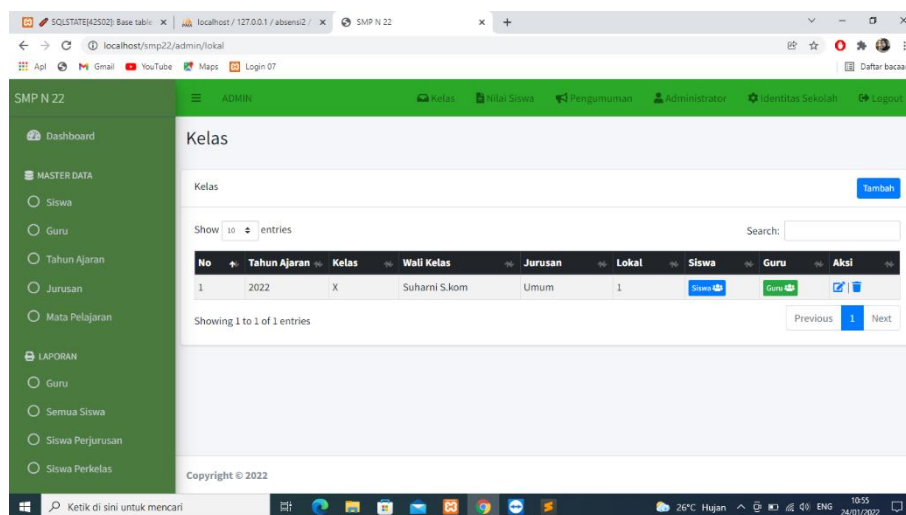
SQLSTATE[42S02]: Base table × | localhost / 127.0.0.1 / absensi2 / × | SMP N 22 × | +

localhost/smp22/admin/lokal

Apl | Gmail | YouTube | Maps | Login 07 | Daftar bacaa

SMP N 22

ADMIN

Kelas | Nilai Siswa | Pengumuman | Administrator | Identitas Sekolah | Logout

Dashboard

MASTER DATA

Siswa

Guru

Tahun Ajaran

Jurusan

Mata Pelajaran

LAPORAN

Guru

Semua Siswa

Siswa Perjurusan

Siswa Perkelas

Kelas

Kelas

Tambah

Show 10 entries

Search:

| No | Tahun Ajaran | Kelas | Wali Kelas | Jurusan | Lokal | Siswa | Guru | Aksi |
|---|---|---|---|---|---|---|---|---|
| 1 | 2022 | X | Suharni S.kom | Umum | 1 | Siswa | Guru | |

Showing 1 to 1 of 1 entries

Previous 1 Next

Copyright © 2022

Ketik di sini untuk mencari

26°C Hujan ENG 10:55 24/01/2022